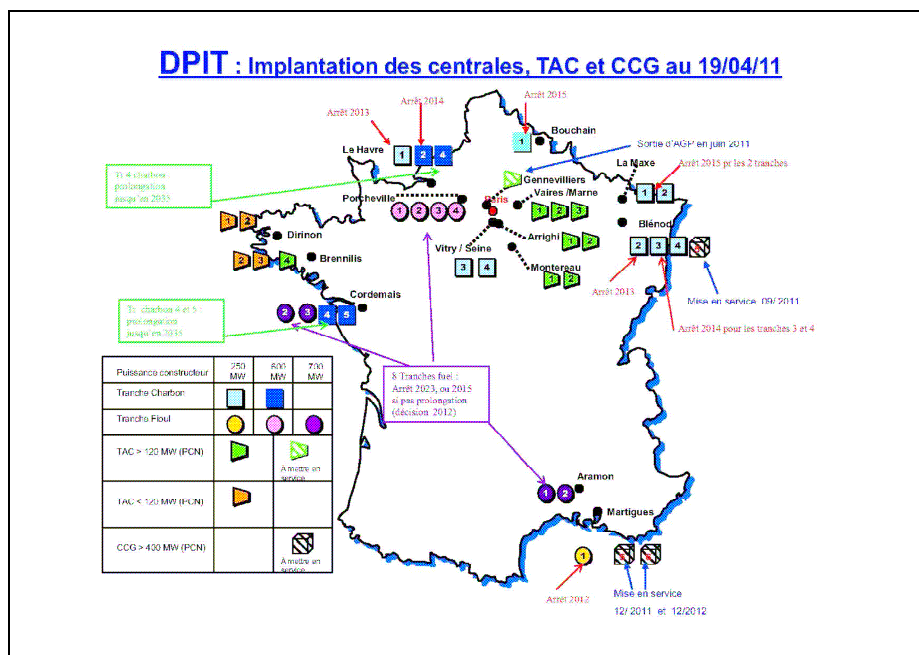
DPIT : Implantation des centrales, TAC et CCG au 19/04/11

Arrêt 2013

Arrêt 2014

Arrêt 2015

Bouchain

Le Havre

1 2 4

1

Sortie d'AGP en juin 2011

La Maxe

Arrêt 2015 pr les 2 tranches

Tr 4 charbon : prolongation jusqu'en 2035

Gennevilliers

Porcheville

Paris

Vaires /Marne

1 2

1 2 3 4

1 2 3

1 2

Blénod

Dirinon

Arrighi

1 2

2 3 4

2 3 4

Brennilis

Vitry / Seine

3 4

Montereau

1 2

Arrêt 2013

Mise en service 09/ 2011

Cordemais

Tr. charbon 4 et 5 : prolongation jusqu'en 2035

2 3 4 5

Arrêt 2014 pour les tranches 3 et 4

| Puissance constructeur | 250 MW | 600 MW | 700 MW |
|---|---|---|---|
| Tranche Charbon | | | |
| Tranche Fioul | | | |
| TAC > 120 MW (PCN) | | A mettre en service | |
| TAC < 120 MW (PCN) | | | |
| CCG > 400 MW (PCN) | | A mettre en service | |

8 Tranches fuel : Arrêt 2023, ou 2015 si pas prolongation (décision 2012)

Aramon

1 2

Martigues

1

Arrêt 2012

Mise en service 12/ 2011 et 12/2012